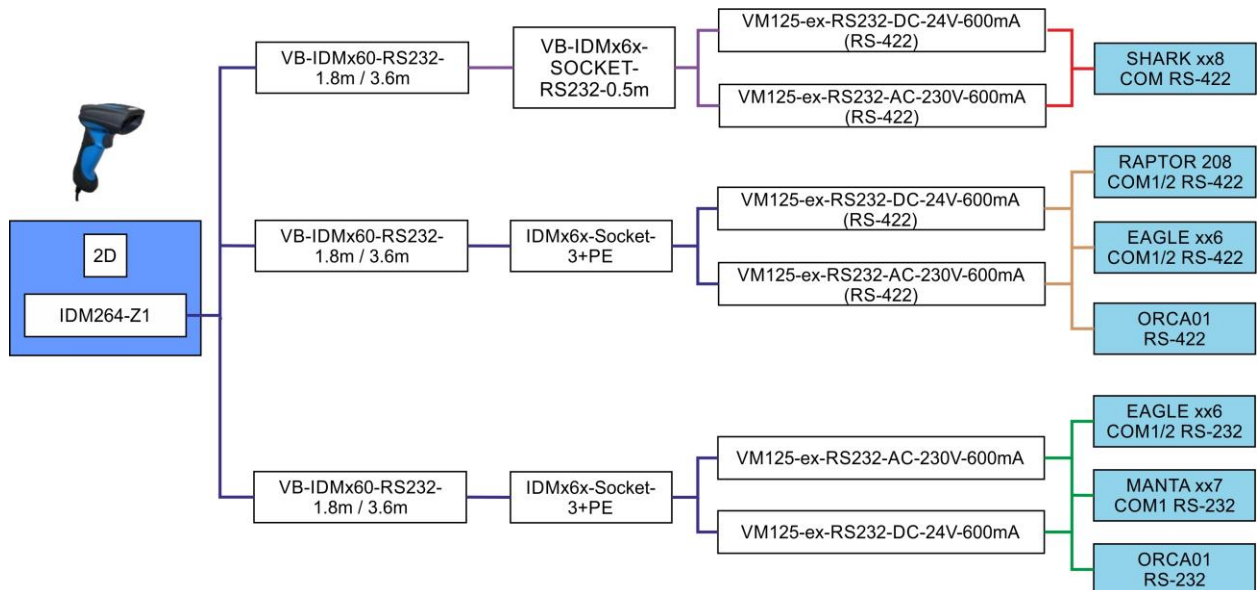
2D

IDM264-Z1

VB-IDMx60-RS232-1.8m / 3.6m

VB-IDMx6x-SOCKET-RS232-0.5m

VM125-ex-RS232-DC-24V-600mA (RS-422)

VM125-ex-RS232-AC-230V-600mA (RS-422)

SHARK xx8 COM RS-422

VB-IDMx60-RS232-1.8m / 3.6m

IDMx6x-Socket-3+PE

VM125-ex-RS232-DC-24V-600mA (RS-422)

VM125-ex-RS232-AC-230V-600mA (RS-422)

RAPTOR 208 COM1/2 RS-422

EAGLE xx6 COM1/2 RS-422

ORCA01 RS-422

VB-IDMx60-RS232-1.8m / 3.6m

IDMx6x-Socket-3+PE

VM125-ex-RS232-AC-230V-600mA

VM125-ex-RS232-DC-24V-600mA

EAGLE xx6 COM1/2 RS-232

MANTA xx7 COM1 RS-232

ORCA01 RS-232